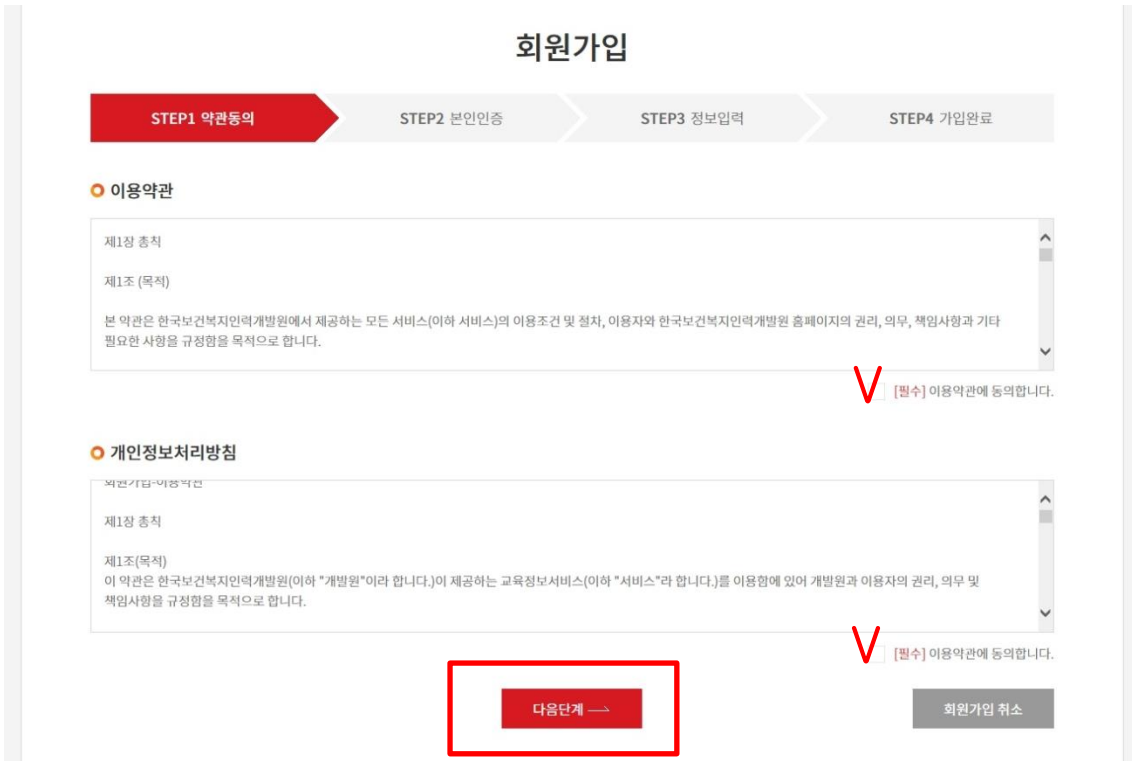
회원가입

STEP1 약관동의 STEP2 본인인증 STEP3 정보입력 STEP4 가입완료

이용약관

제1장 총칙

제1조 (목적)

본 약관은 한국보건복지인력개발원에서 제공하는 모든 서비스(이하 서비스)의 이용조건 및 절차, 이용자와 한국보건복지인력개발원 홈페이지의 권리, 의무, 책임사항과 기타 필요한 사항을 규정함을 목적으로 합니다.

V [필수] 이용약관에 동의합니다.

개인정보처리방침

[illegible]

제1장 총칙

제1조(목적)
이 약관은 한국보건복지인력개발원(이하 "개발원"이라 합니다.)이 제공하는 교육정보서비스(이하 "서비스"라 합니다.)를 이용함에 있어 개발원과 이용자의 권리, 의무 및 책임사항을 규정함을 목적으로 합니다.

V [필수] 이용약관에 동의합니다.

다음단계 →

회원가입 취소